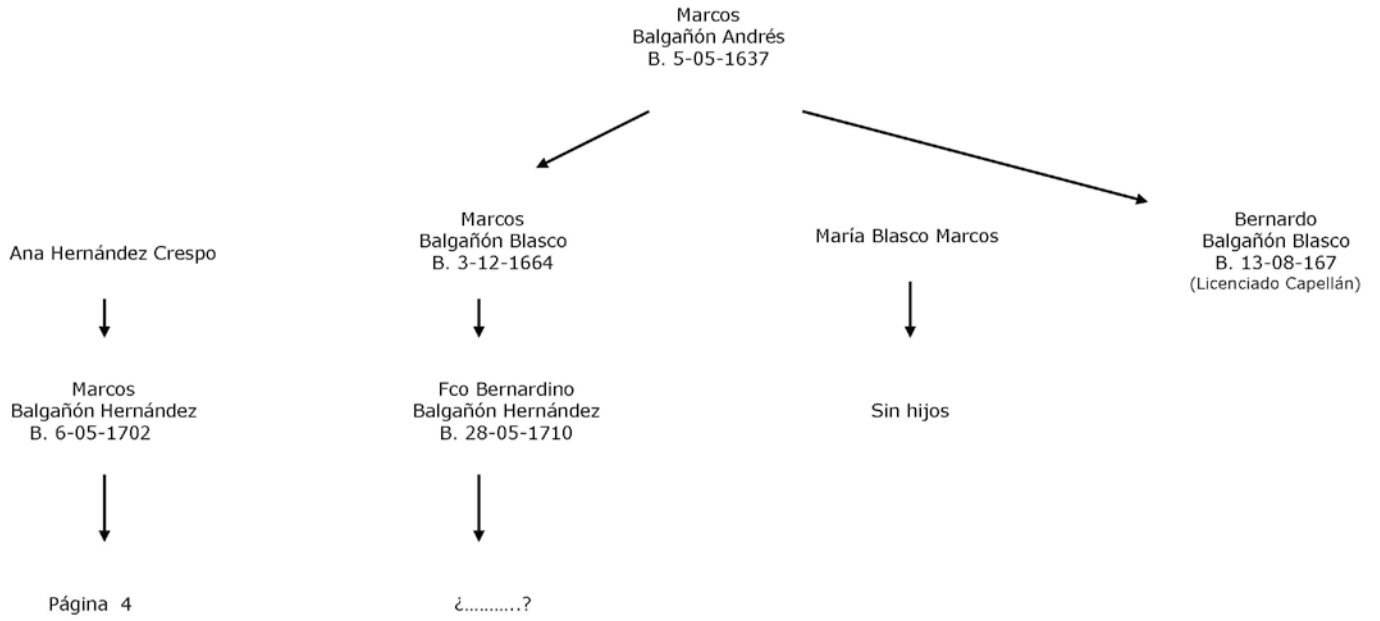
Marcos
Balgañón Andrés
B. 5-05-1637

Ana Hernández Crespo

Marcos
Balgañón Blasco
B. 3-12-1664

María Blasco Marcos

Bernardo
Balgañón Blasco
B. 13-08-167
(Licenciado Capellán)

Marcos
Balgañón Hernández
B. 6-05-1702

Fco Bernardino
Balgañón Hernández
B. 28-05-1710

Sin hijos

Página 4

¿..........?